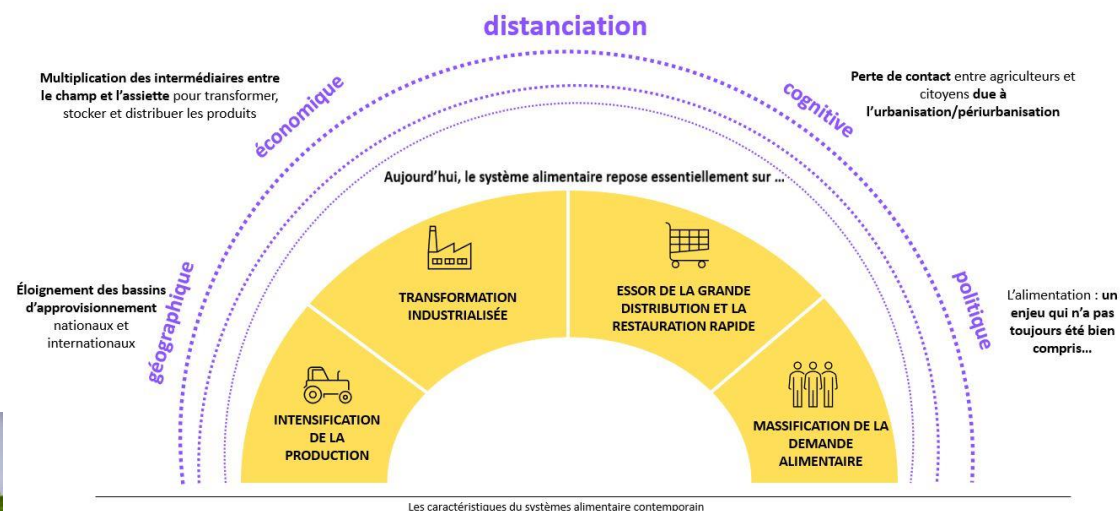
distanciation

Multiplication des intermédiaires entre le champ et l'assiette pour transformer, stocker et distribuer les produits

économique

cognitive

Perte de contact entre agriculteurs et citoyens due à l'urbanisation/périurbanisation

Aujourd'hui, le système alimentaire repose essentiellement sur …

Éloignement des bassins d'approvisionnement nationaux et internationaux

géographique

TRANSFORMATION INDUSTRIALISÉE

ESSOR DE LA GRANDE DISTRIBUTION ET LA RESTAURATION RAPIDE

politique

L'alimentation : un enjeu qui n'a pas toujours été bien compris…

INTENSIFICATION DE LA PRODUCTION

MASSIFICATION DE LA DEMANDE ALIMENTAIRE

Les caractéristiques du systèmes alimentaire contemporain